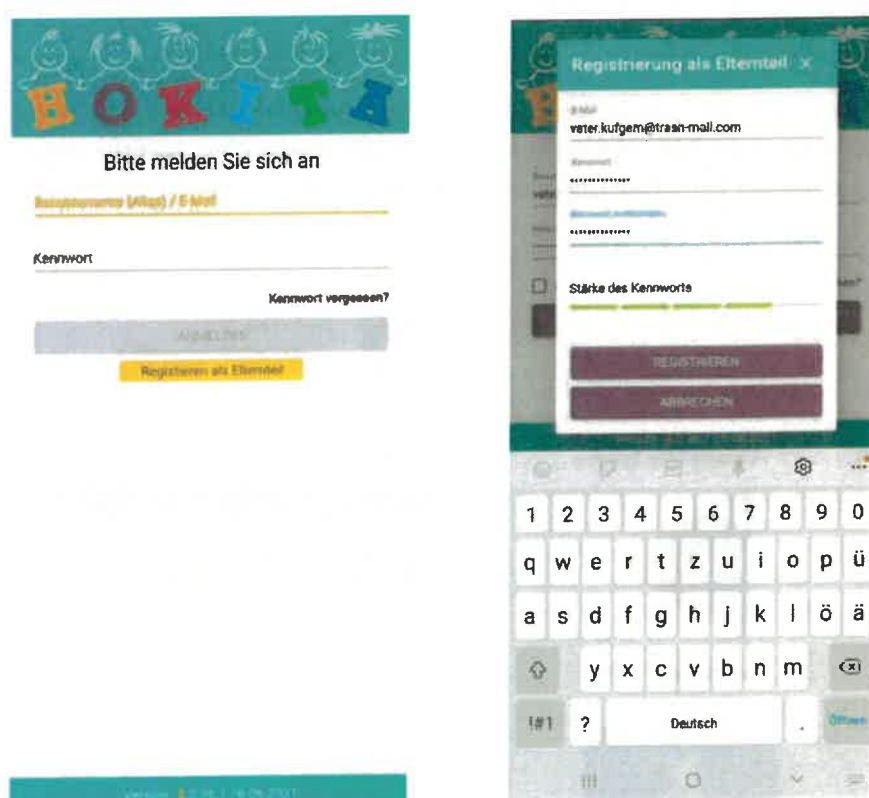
HOKITA

Bitte melden Sie sich an

Benutzername (Alias) / E-Mail

Kennwort

Kennwort vergessen?

ANMELDEN

Registrieren als Elternteil

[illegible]

Registrierung als Elternteil ×

E-Mail
vater.kufgem@trash-mail.com

Kennwort
••••••••••••••

Kennwort bestätigen
••••••••••••••

Stärke des Kennworts

REGISTRIEREN

ABBRECHEN

1 2 3 4 5 6 7 8 9 0
q w e r t z u i o p ü
a s d f g h j k l ö ä
y x c v b n m
!#1 ? Deutsch . Öffnen